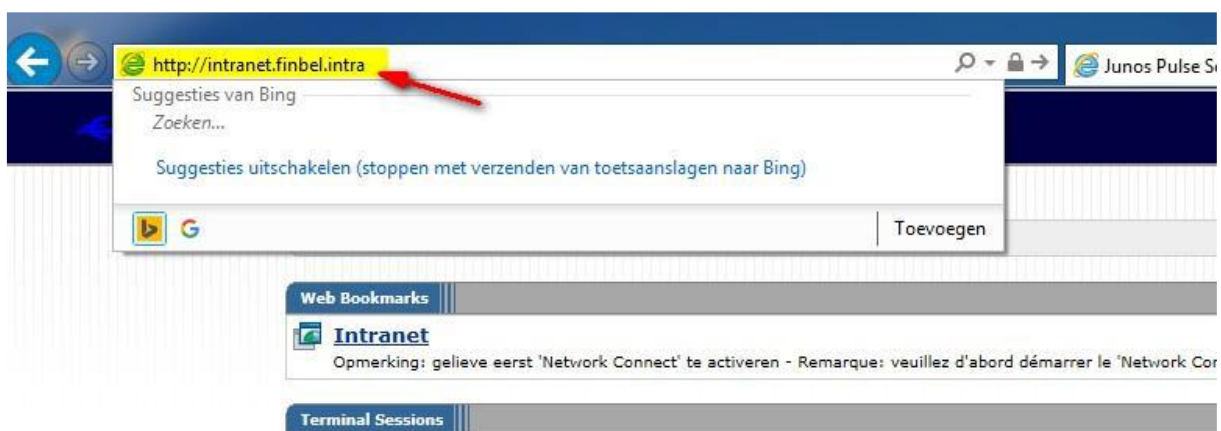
http://intranet.finbel.intra

Junos Pulse Se

Suggesties van Bing

Zoeken...

Suggesties uitschakelen (stoppen met verzenden van toetsaanslagen naar Bing)

G

Toevoegen

Web Bookmarks

Intranet

Opmerking: gelieve eerst 'Network Connect' te activeren - Remarque: veuillez d'abord démarrer le 'Network Cor

Terminal Sessions